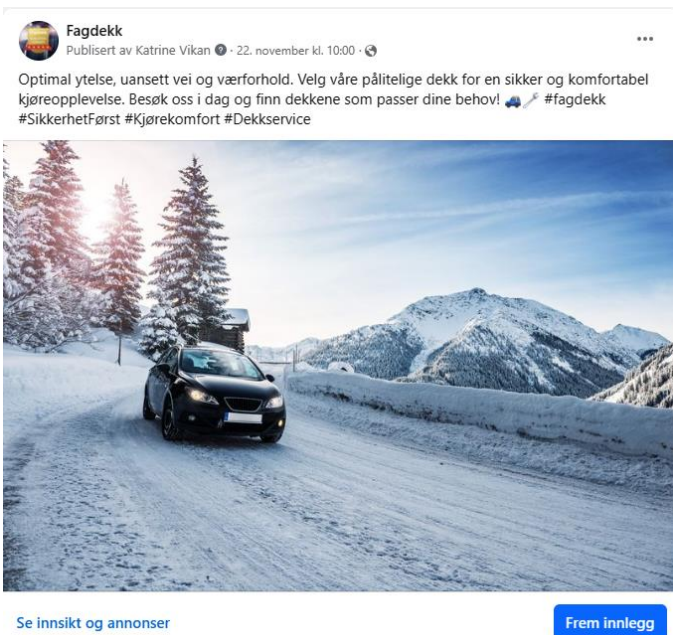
Fagdekk
Publisert av Katrine Vikan · 22. november kl. 10:00 ·

...

Optimal ytelse, uansett vei og værforhold. Velg våre pålitelige dekk for en sikker og komfortabel kjøreopplevelse. Besøk oss i dag og finn dekkene som passer dine behov! 🚙🔧 #fagdekk #SikkerhetFørst #Kjørekomfort #Dekkservice

Se innsikt og annonser

Frem innlegg